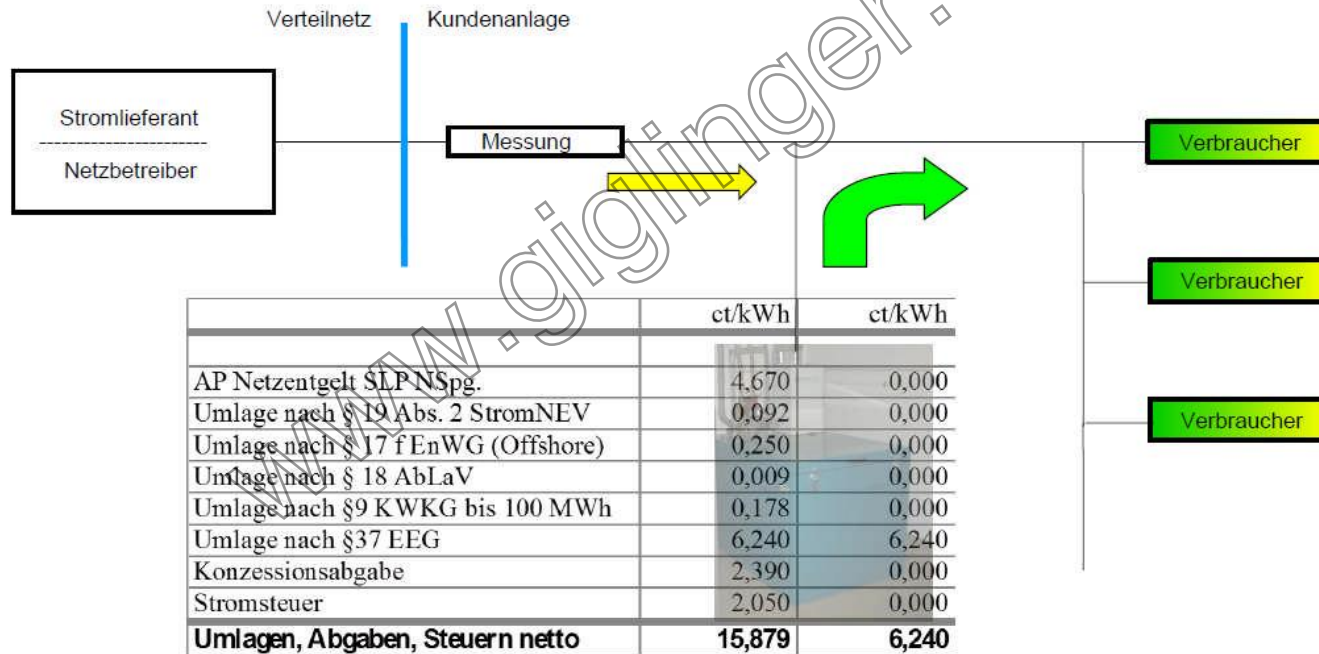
Verteilnetz | Kundenanlage

Stromlieferant
Netzbetreiber

Messung

Verbraucher

Verbraucher

Verbraucher

| | ct/kWh | ct/kWh |
|---|---|---|
| | | |
| AP Netzentgelt SLP NSpg. | 4,670 | 0,000 |
| Umlage nach § 19 Abs. 2 StromNEV | 0,092 | 0,000 |
| Umlage nach § 17 f EnWG (Offshore) | 0,250 | 0,000 |
| Umlage nach § 18 AbLaV | 0,009 | 0,000 |
| Umlage nach §9 KWKG bis 100 MWh | 0,178 | 0,000 |
| Umlage nach §37 EEG | 6,240 | 6,240 |
| Konzessionsabgabe | 2,390 | 0,000 |
| Stromsteuer | 2,050 | 0,000 |
| **Umlagen, Abgaben, Steuern netto** | **15,879** | **6,240** |

www.giglinger.de